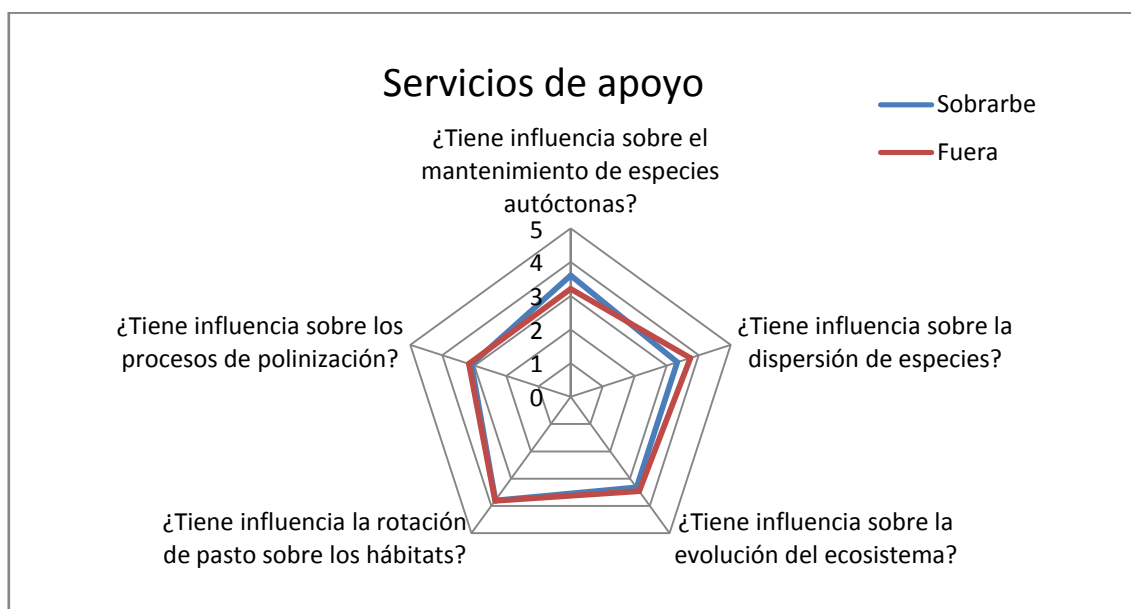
Servicios de apoyo

Sobrarbe

Fuera

¿Tiene influencia sobre el mantenimiento de especies autóctonas?

5
4
3
2
1
0

¿Tiene influencia sobre los procesos de polinización?

¿Tiene influencia sobre la dispersión de especies?

¿Tiene influencia la rotación de pasto sobre los hábitats?

¿Tiene influencia sobre la evolución del ecosistema?